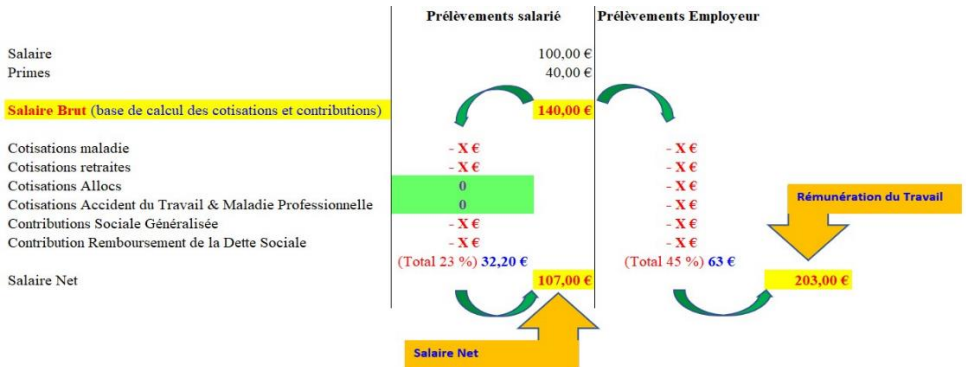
| | Prélèvements salarié | Prélèvements Employeur | |
|---|---|---|---|
| Salaire | 100,00 € | | |
| Primes | 40,00 € | | |
| Salaire Brut (base de calcul des cotisations et contributions) | 140,00 € | | |
| Cotisations maladie | - X € | - X € | |
| Cotisations retraites | - X € | - X € | |
| Cotisations Allocs | 0 | - X € | |
| Cotisations Accident du Travail & Maladie Professionnelle | 0 | - X € | |
| Contributions Sociale Généralisée | - X € | - X € | |
| Contribution Remboursement de la Dette Sociale | - X € | - X € | |
| | (Total 23 %) 32,20 € | (Total 45 %) 63 € | |
| Salaire Net | 107,00 € | | 203,00 € |

Rémunération du Travail

Salaire Net